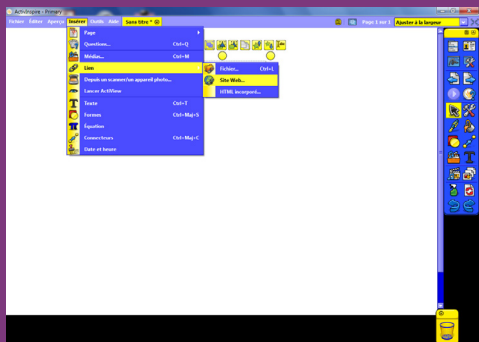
ActivInspire - Primary

Fichier Édition Aperçu Insérer Outils Aide Sans titre *

Page 1 sur 1 Ajuster à la largeur

Page
Questions... Ctrl+Q
Médias... Ctrl+M
Lien
Depuis un scanner/un appareil photo...
Lancer ActivView
Texte Ctrl+T
Formes Ctrl+Maj+S
Équation
Connecteurs Ctrl+Maj+C
Date et heure

Fichier... Ctrl+L
Site Web...
HTML incorporé...